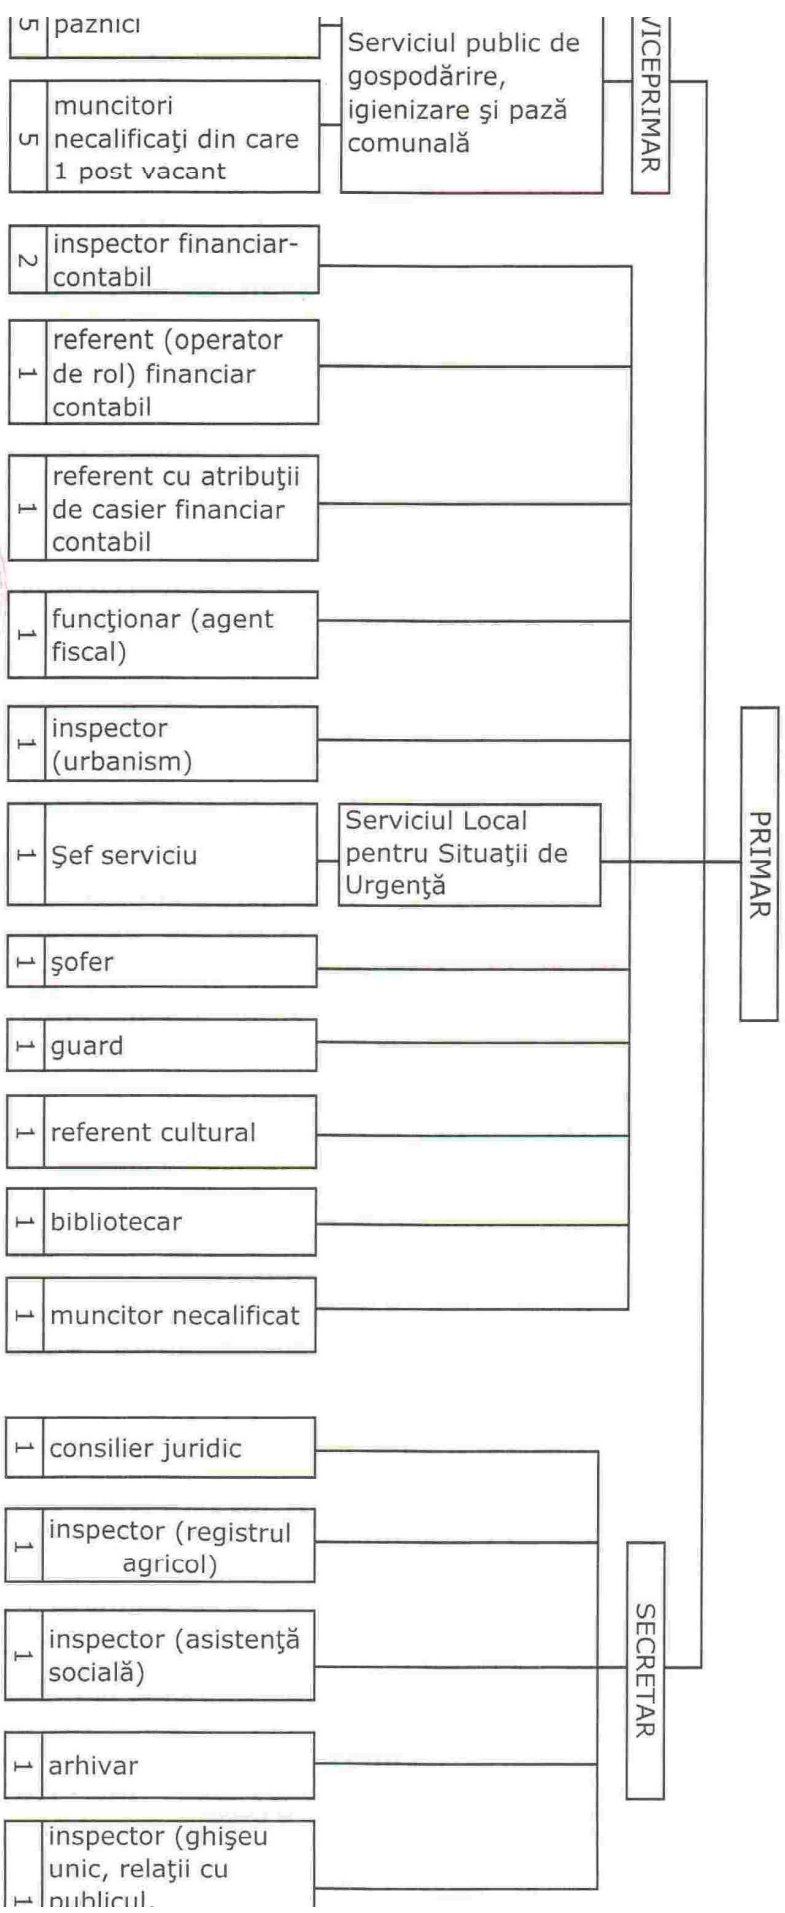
5 paznici

Serviciul public de gospodărire, igienizare şi pază comunală

VICEPRIMAR

5 muncitori necalificaţi din care 1 post vacant

2 inspector financiar-contabil

1 referent (operator de rol) financiar contabil

1 referent cu atribuţii de casier financiar contabil

1 funcţionar (agent fiscal)

1 inspector (urbanism)

1 Şef serviciu

Serviciul Local pentru Situaţii de Urgenţă

PRIMAR

1 şofer

1 guard

1 referent cultural

1 bibliotecar

1 muncitor necalificat

1 consilier juridic

1 inspector (registrul agricol)

1 inspector (asistenţă socială)

SECRETAR

1 arhivar

1 inspector (ghişeu unic, relaţii cu publicul,